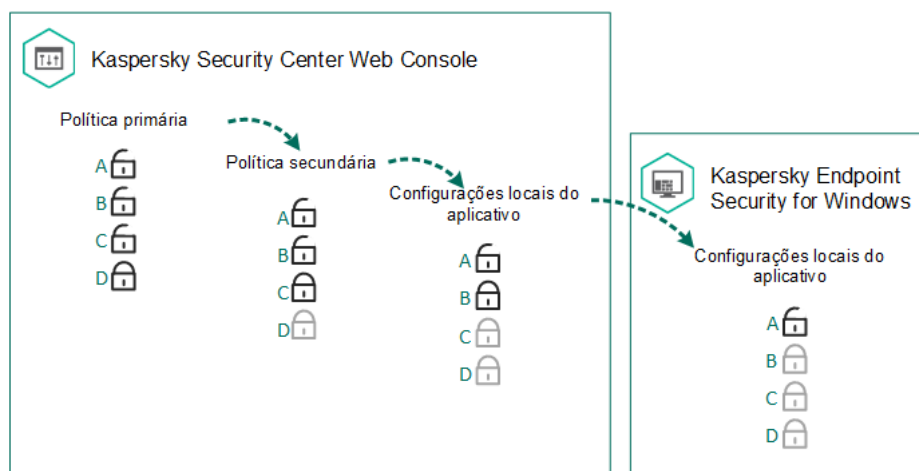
Kaspersky Security Center Web Console

Política primária

A
B
C
D

Política secundária

A
B
C
D

Configurações locais do aplicativo

A
B
C
D

Kaspersky Endpoint Security for Windows

Configurações locais do aplicativo

A
B
C
D